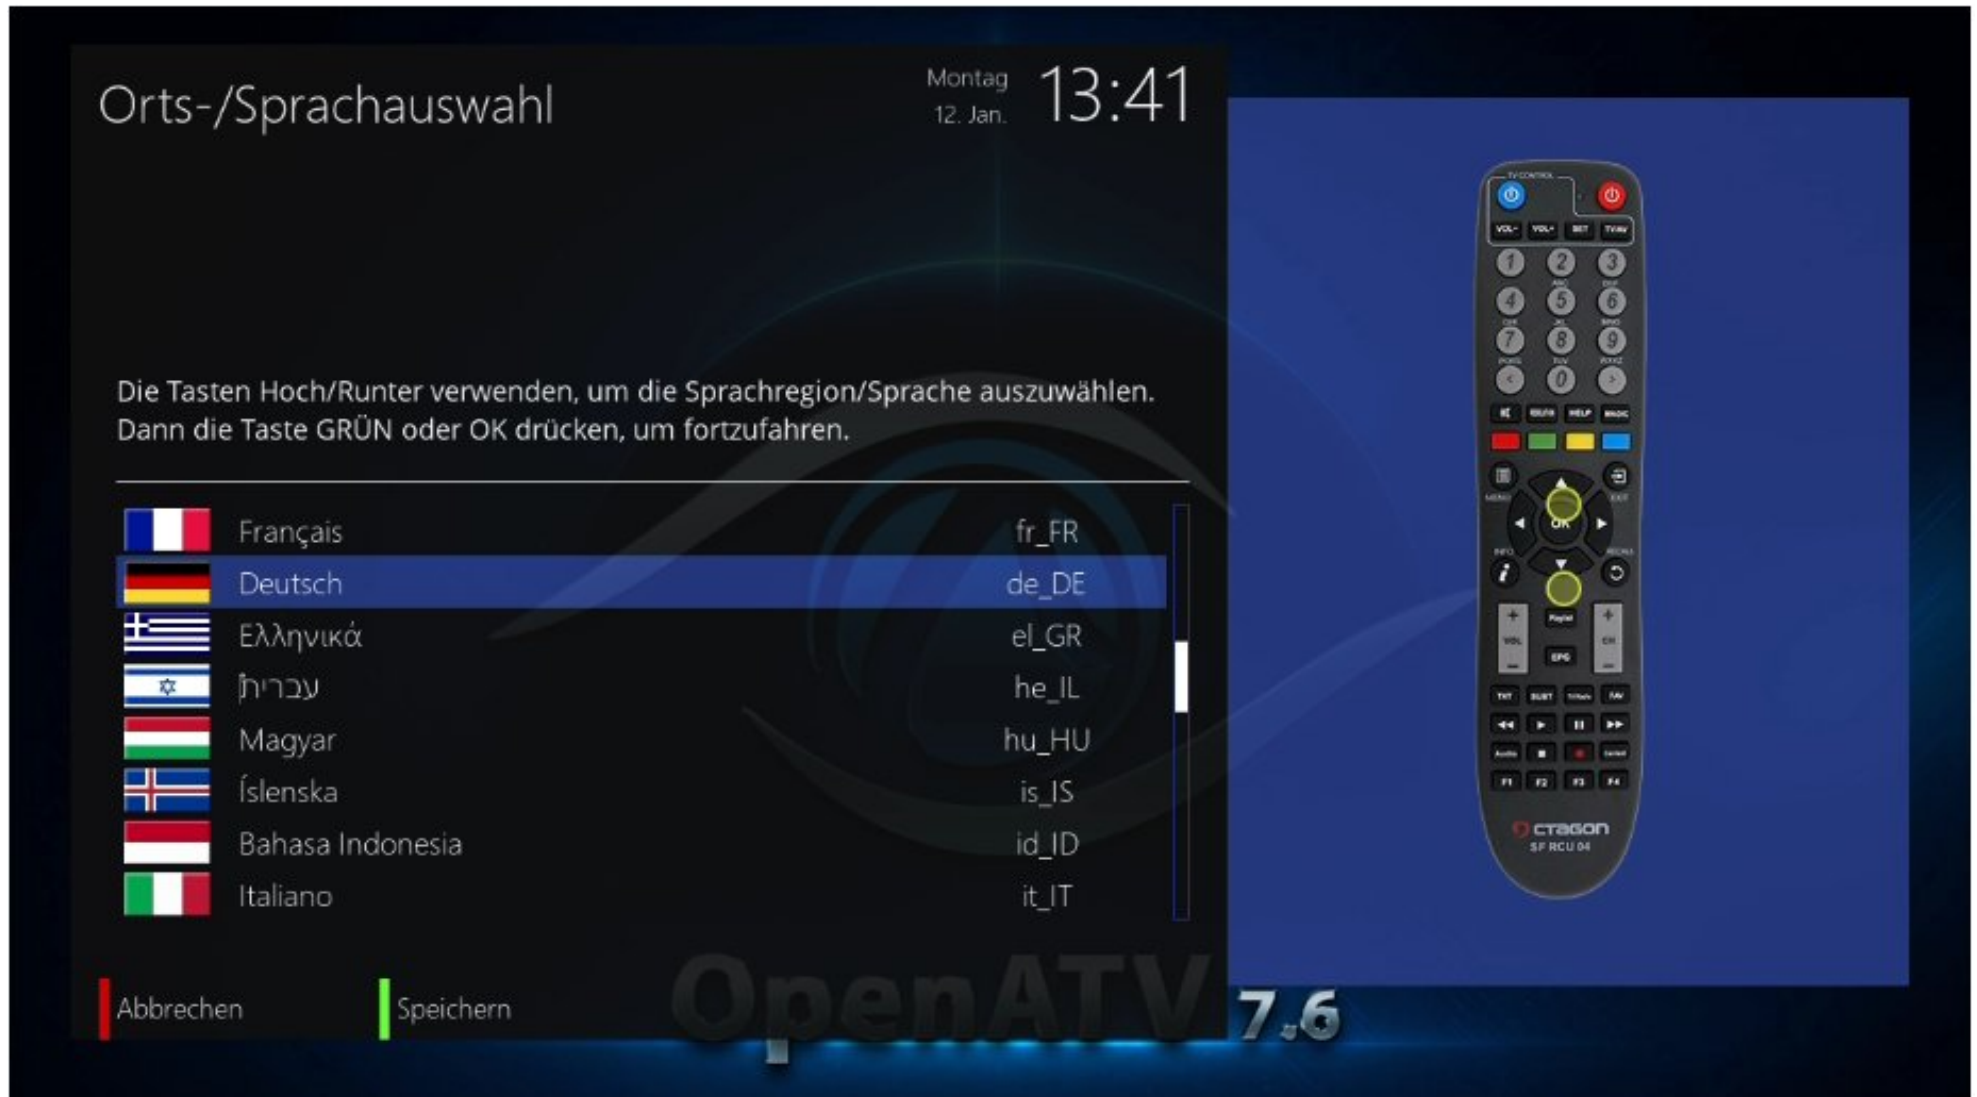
Orts-/Sprachauswahl

Montag
12. Jan.
13:41

Die Tasten Hoch/Runter verwenden, um die Sprachregion/Sprache auszuwählen. Dann die Taste GRÜN oder OK drücken, um fortzufahren.

| | |
|---|---|
| Français | fr_FR |
| Deutsch | de_DE |
| Ελληνικά | el_GR |
| עברית | he_IL |
| Magyar | hu_HU |
| Íslenska | is_IS |
| Bahasa Indonesia | id_ID |
| Italiano | it_IT |

Abbrechen
Speichern

OpenATV 7.6

TV CONTROL
VOL- VOL+ SET TV/AV
1 2 3
4 5 6
7 8 9
0
OK
MENU EXIT
INFO
Playlist
EPG
VOL CH
F1 F2 F3 F4
OCTAGON
SF RCU 04